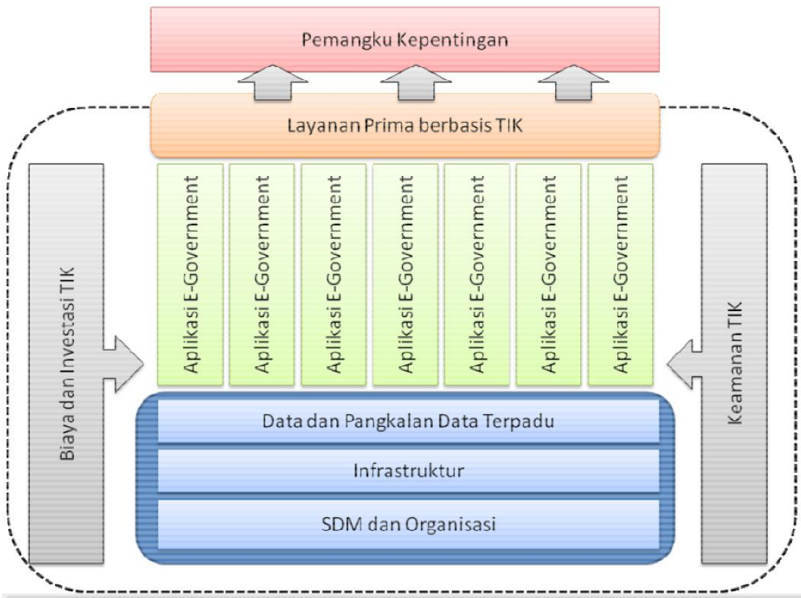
Pemangku Kepentingan

Layanan Prima berbasis TIK

Biaya dan Investasi TIK

Aplikasi E-Government

Aplikasi E-Government

Aplikasi E-Government

Aplikasi E-Government

Aplikasi E-Government

Aplikasi E-Government

Aplikasi E-Government

Keamanan TIK

Data dan Pangkalan Data Terpadu

Infrastruktur

SDM dan Organisasi